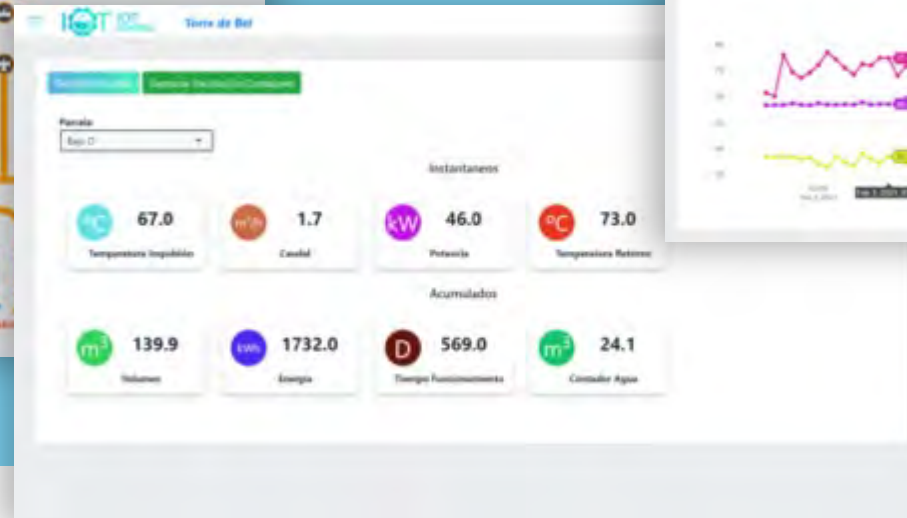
IOT

Torre de Bel

Parcela
Bajo C

Instantaneos

ºC 67.0
Temperatura Impulsión

m³/h 1.7
Caudal

kW 46.0
Potencia

ºC 73.0
Temperatura Retorno

Acumulados

m³ 139.9
Volumen

kWh 1732.0
Energía

D 569.0
Tiempo Funcionamiento

m³ 24.1
Contador Agua